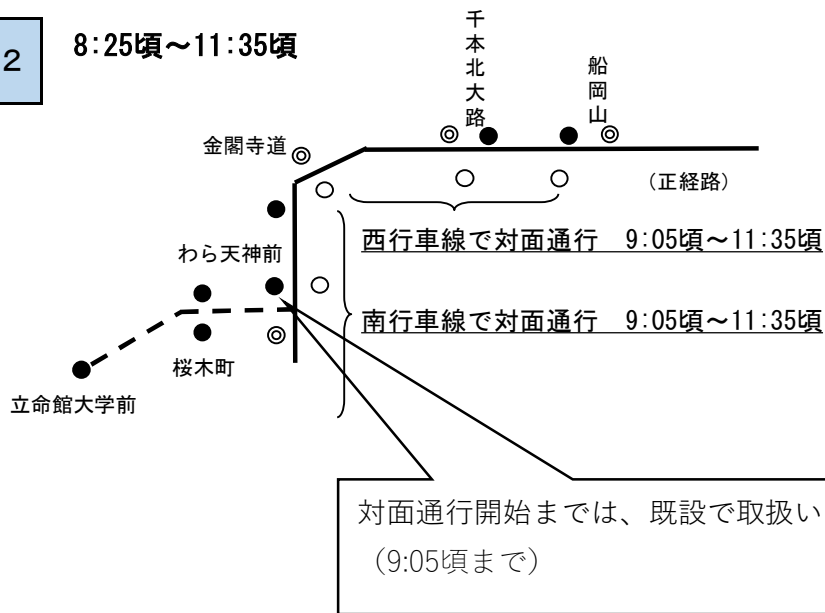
2

8:25頃～11:35頃

千本北大路

船岡山

金閣寺道

（正経路）

西行車線で対面通行　9:05頃～11:35頃

わら天神前

南行車線で対面通行　9:05頃～11:35頃

桜木町

立命館大学前

対面通行開始までは、既設で取扱い（9:05頃まで）